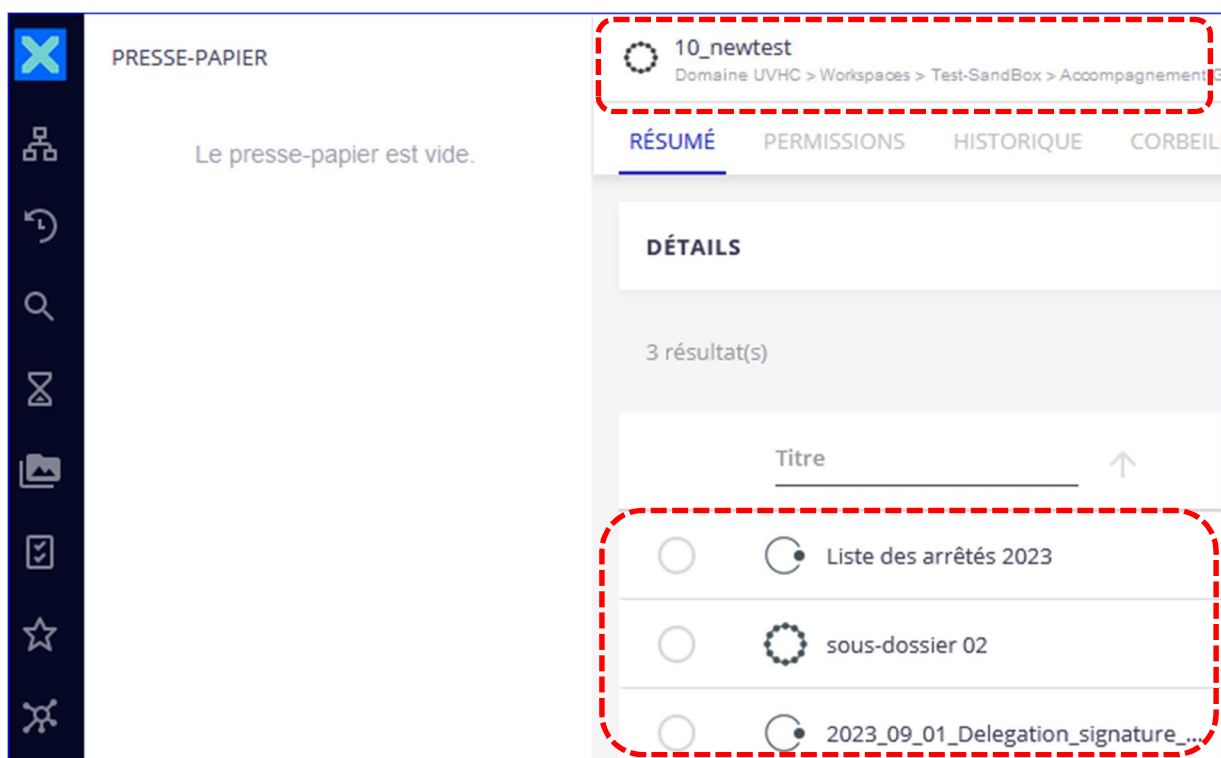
PRESSE-PAPIER

Le presse-papier est vide.

10_newtest

Domaine UVHC > Workspaces > Test-SandBox > Accompagnement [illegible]

RÉSUMÉ PERMISSIONS HISTORIQUE CORBEIL

DÉTAILS

3 résultat(s)

Titre

Liste des arrêtés 2023

sous-dossier 02

2023_09_01_Delegation_signature_...